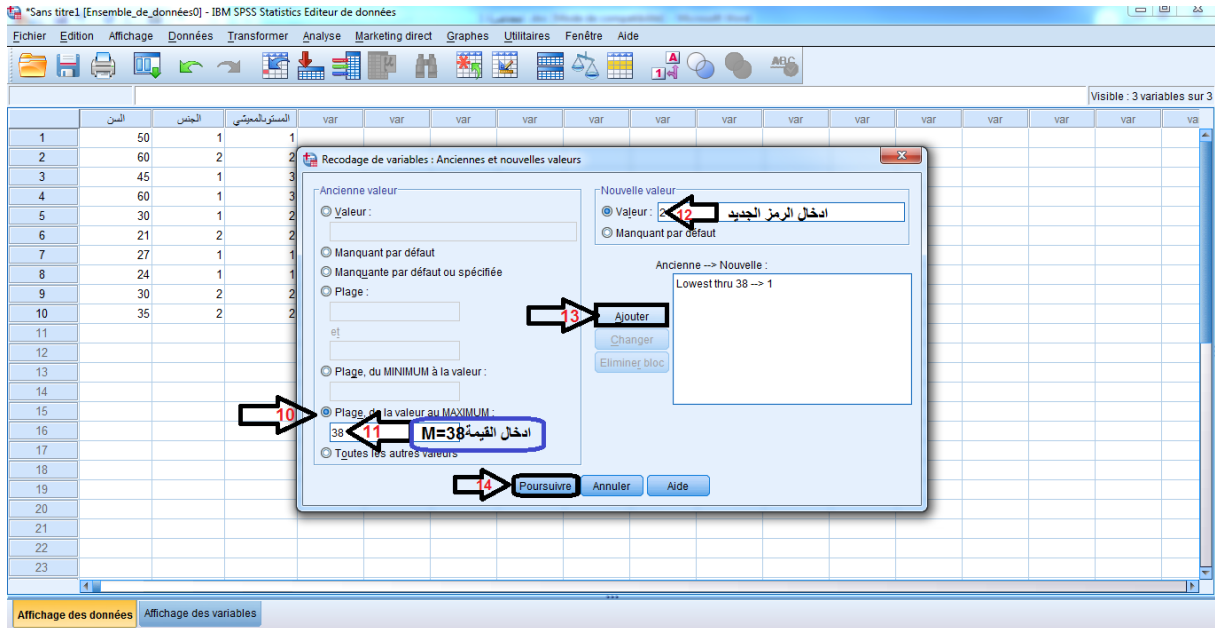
*Sans titre1 [Ensemble_de_données0] - IBM SPSS Statistics Editeur de données

Fichier Edition Affichage Données Transformer Analyse Marketing direct Graphes Utilitaires Fenêtre Aide

Visible : 3 variables sur 3

| | السن | الجنس | المستوىالمعيشي | var | var | var | var | var | var | var | var | var | var | var | var | var | va |
|---|---|---|---|---|---|---|---|---|---|---|---|---|---|---|---|---|---|
| 1 | 50 | 1 | 1 | | | | | | | | | | | | | | |
| 2 | 60 | 2 | 2 | | | | | | | | | | | | | | |
| 3 | 45 | 1 | 3 | | | | | | | | | | | | | | |
| 4 | 60 | 1 | 3 | | | | | | | | | | | | | | |
| 5 | 30 | 1 | 2 | | | | | | | | | | | | | | |
| 6 | 21 | 2 | 2 | | | | | | | | | | | | | | |
| 7 | 27 | 1 | 1 | | | | | | | | | | | | | | |
| 8 | 24 | 1 | 1 | | | | | | | | | | | | | | |
| 9 | 30 | 2 | 2 | | | | | | | | | | | | | | |
| 10 | 35 | 2 | 2 | | | | | | | | | | | | | | |
| 11 | | | | | | | | | | | | | | | | | |
| 12 | | | | | | | | | | | | | | | | | |
| 13 | | | | | | | | | | | | | | | | | |
| 14 | | | | | | | | | | | | | | | | | |
| 15 | | | | | | | | | | | | | | | | | |
| 16 | | | | | | | | | | | | | | | | | |
| 17 | | | | | | | | | | | | | | | | | |
| 18 | | | | | | | | | | | | | | | | | |
| 19 | | | | | | | | | | | | | | | | | |
| 20 | | | | | | | | | | | | | | | | | |
| 21 | | | | | | | | | | | | | | | | | |
| 22 | | | | | | | | | | | | | | | | | |
| 23 | | | | | | | | | | | | | | | | | |

Recodage de variables : Anciennes et nouvelles valeurs

Ancienne valeur
Valeur :
Manquant par défaut
Manquante par défaut ou spécifiée
Plage :
et
Plage, du MINIMUM à la valeur :
10 Plage, de la valeur au MAXIMUM :
38 11 ادخال القيمةM=38
Toutes les autres valeurs

Nouvelle valeur
Valeur : 2 12 ادخال الرمز الجديد
Manquant par défaut

Ancienne --> Nouvelle :
Lowest thru 38 --> 1

13 Ajouter
Changer
Eliminer bloc

14 Poursuivre Annuler Aide

Affichage des données Affichage des variables